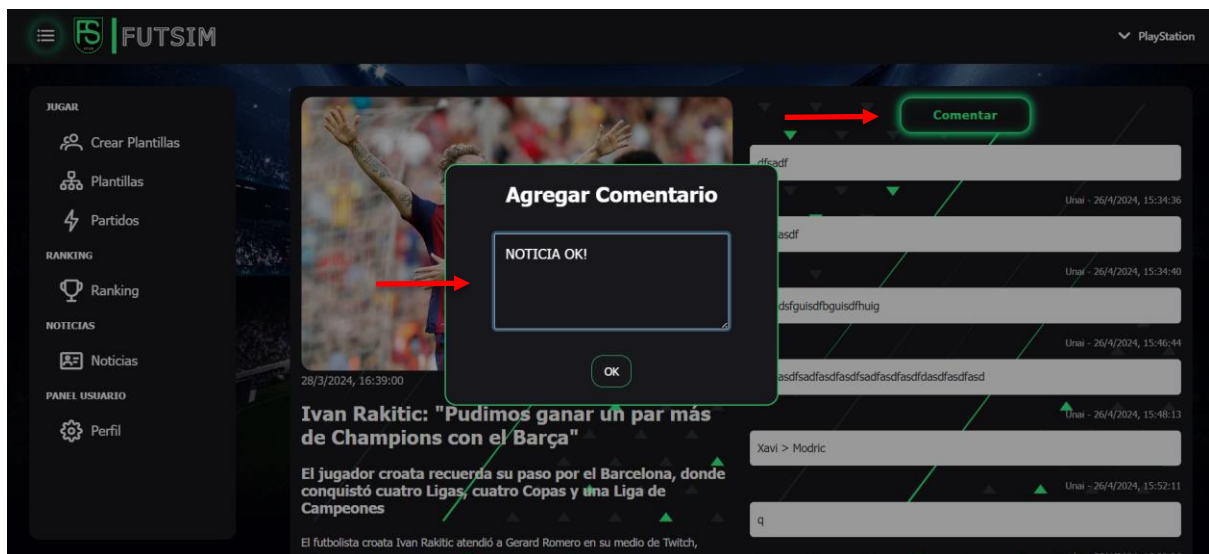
FS FUTSIM

PlayStation

JUGAR

Crear Plantillas

Plantillas

Partidos

RANKING

Ranking

NOTICIAS

Noticias

PANEL USUARIO

Perfil

28/3/2024, 16:39:00

Ivan Rakitic: "Pudimos ganar un par más de Champions con el Barça"

El jugador croata recuerda su paso por el Barcelona, donde conquistó cuatro Ligas, cuatro Copas y una Liga de Campeones

El futbolista croata Ivan Rakitic atendió a Gerard Romero en su medio de Twitch,

Comentar

dfsadf

Unai - 26/4/2024, 15:34:36

asdf

Unai - 26/4/2024, 15:34:40

dsfguisdfbguisdfhuig

Unai - 26/4/2024, 15:46:44

asdfsadfasdfasdfsadfasdfasdfdasdfasdfasd

Unai - 26/4/2024, 15:48:13

Xavi > Modric

Unai - 26/4/2024, 15:52:11

q

Agregar Comentario

NOTICIA OK!

OK